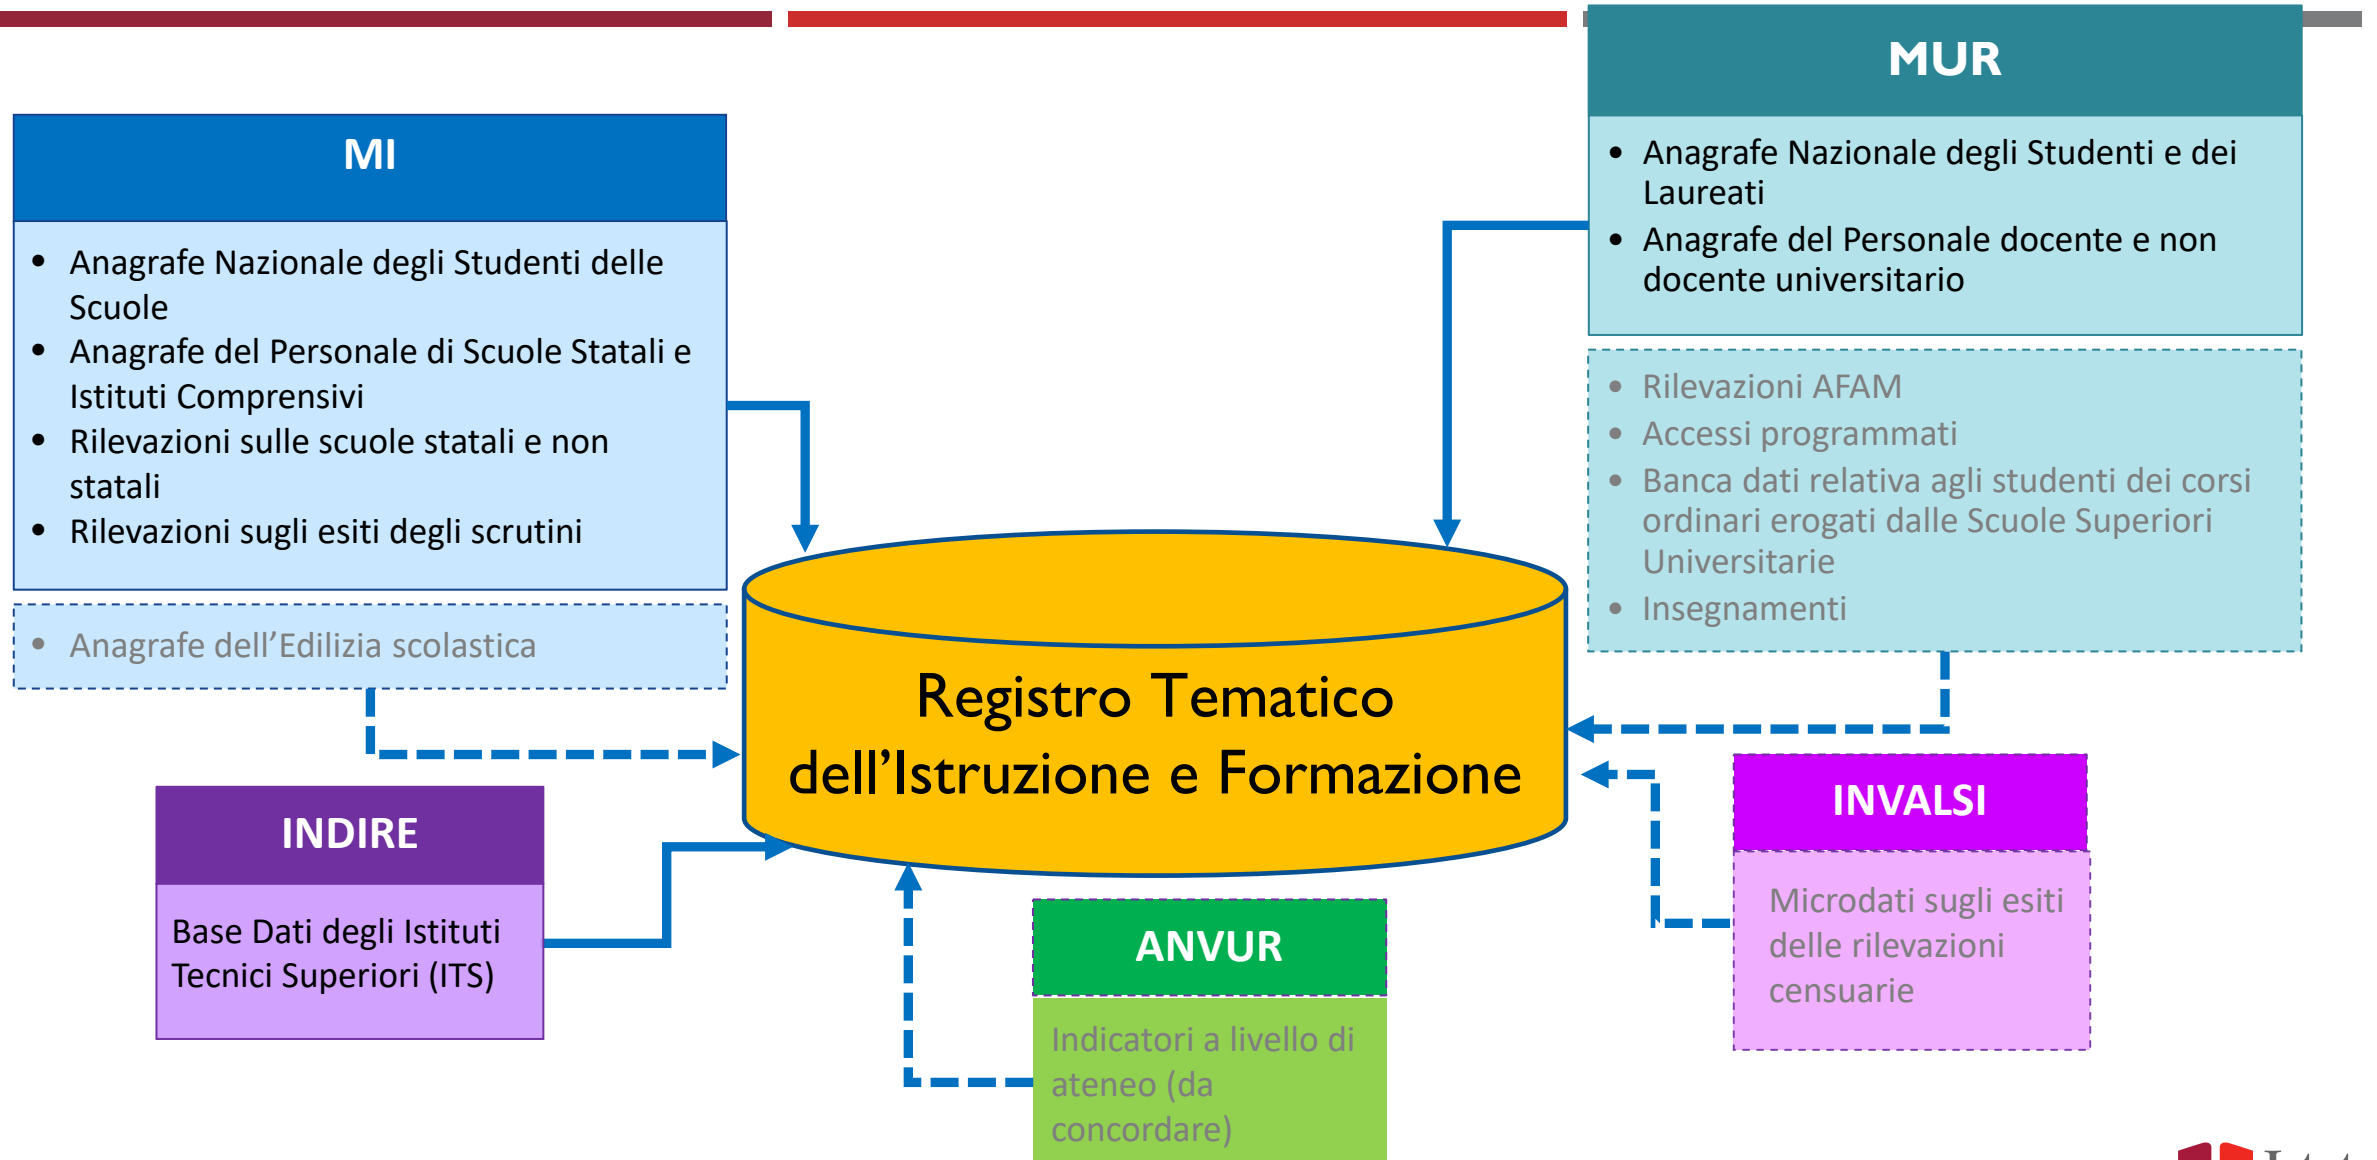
MI

- Anagrafe Nazionale degli Studenti delle Scuole
- Anagrafe del Personale di Scuole Statali e Istituti Comprensivi
- Rilevazioni sulle scuole statali e non statali
- Rilevazioni sugli esiti degli scrutini

- Anagrafe dell'Edilizia scolastica

MUR

- Anagrafe Nazionale degli Studenti e dei Laureati
- Anagrafe del Personale docente e non docente universitario

- Rilevazioni AFAM
- Accessi programmati
- Banca dati relativa agli studenti dei corsi ordinari erogati dalle Scuole Superiori Universitarie
- Insegnamenti

Registro Tematico dell'Istruzione e Formazione

INDIRE

Base Dati degli Istituti Tecnici Superiori (ITS)

ANVUR

Indicatori a livello di ateneo (da concordare)

INVALSI

Microdati sugli esiti delle rilevazioni censuarie